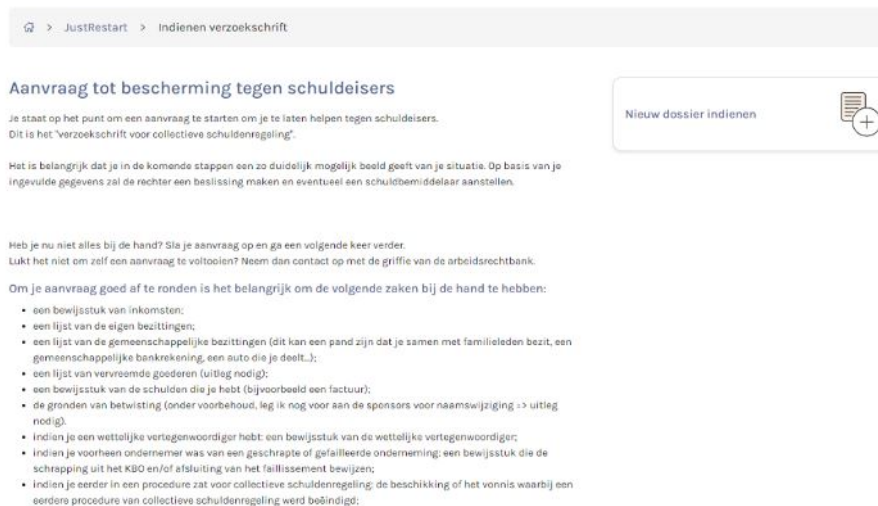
> JustRestart > Indienen verzoekschrift

Aanvraag tot bescherming tegen schuldeisers

Je staat op het punt om een aanvraag te starten om je te laten helpen tegen schuldeisers. Dit is het "verzoekschrift voor collectieve schuldenregeling".

Het is belangrijk dat je in de komende stappen een zo duidelijk mogelijk beeld geeft van je situatie. Op basis van je ingevulde gegevens zal de rechter een beslissing maken en eventueel een schuldbemiddelaar aanstellen.

Heb je nu niet alles bij de hand? Sla je aanvraag op en ga een volgende keer verder. Lukt het niet om zelf een aanvraag te voltooien? Neem dan contact op met de griffie van de arbeidsrechtbank.

Om je aanvraag goed af te ronden is het belangrijk om de volgende zaken bij de hand te hebben:

- een bewijsstuk van inkomsten;
- een lijst van de eigen bezittingen;
- een lijst van de gemeenschappelijke bezittingen (dit kan een pand zijn dat je samen met familieleden bezit, een gemeenschappelijke bankrekening, een auto die je deelt...);
- een lijst van vervreemde goederen (uitleg nodig);
- een bewijsstuk van de schulden die je hebt (bijvoorbeeld een factuur);
- de gronden van betwisting (onder voorbehoud, leg ik nog voor aan de sponsors voor naamswijziging => uitleg nodig).
- indien je een wettelijke vertegenwoordiger hebt: een bewijsstuk van de wettelijke vertegenwoordiger;
- indien je voorheen ondernemer was van een geschrapte of gefailleerde onderneming: een bewijsstuk die de schrapping uit het KBO en/of afsluiting van het faillissement bewijzen;
- indien je eerder in een procedure zat voor collectieve schuldenregeling: de beschikking of het vonnis waarbij een eerdere procedure van collectieve schuldenregeling werd beëindigd;

Nieuw dossier indienen